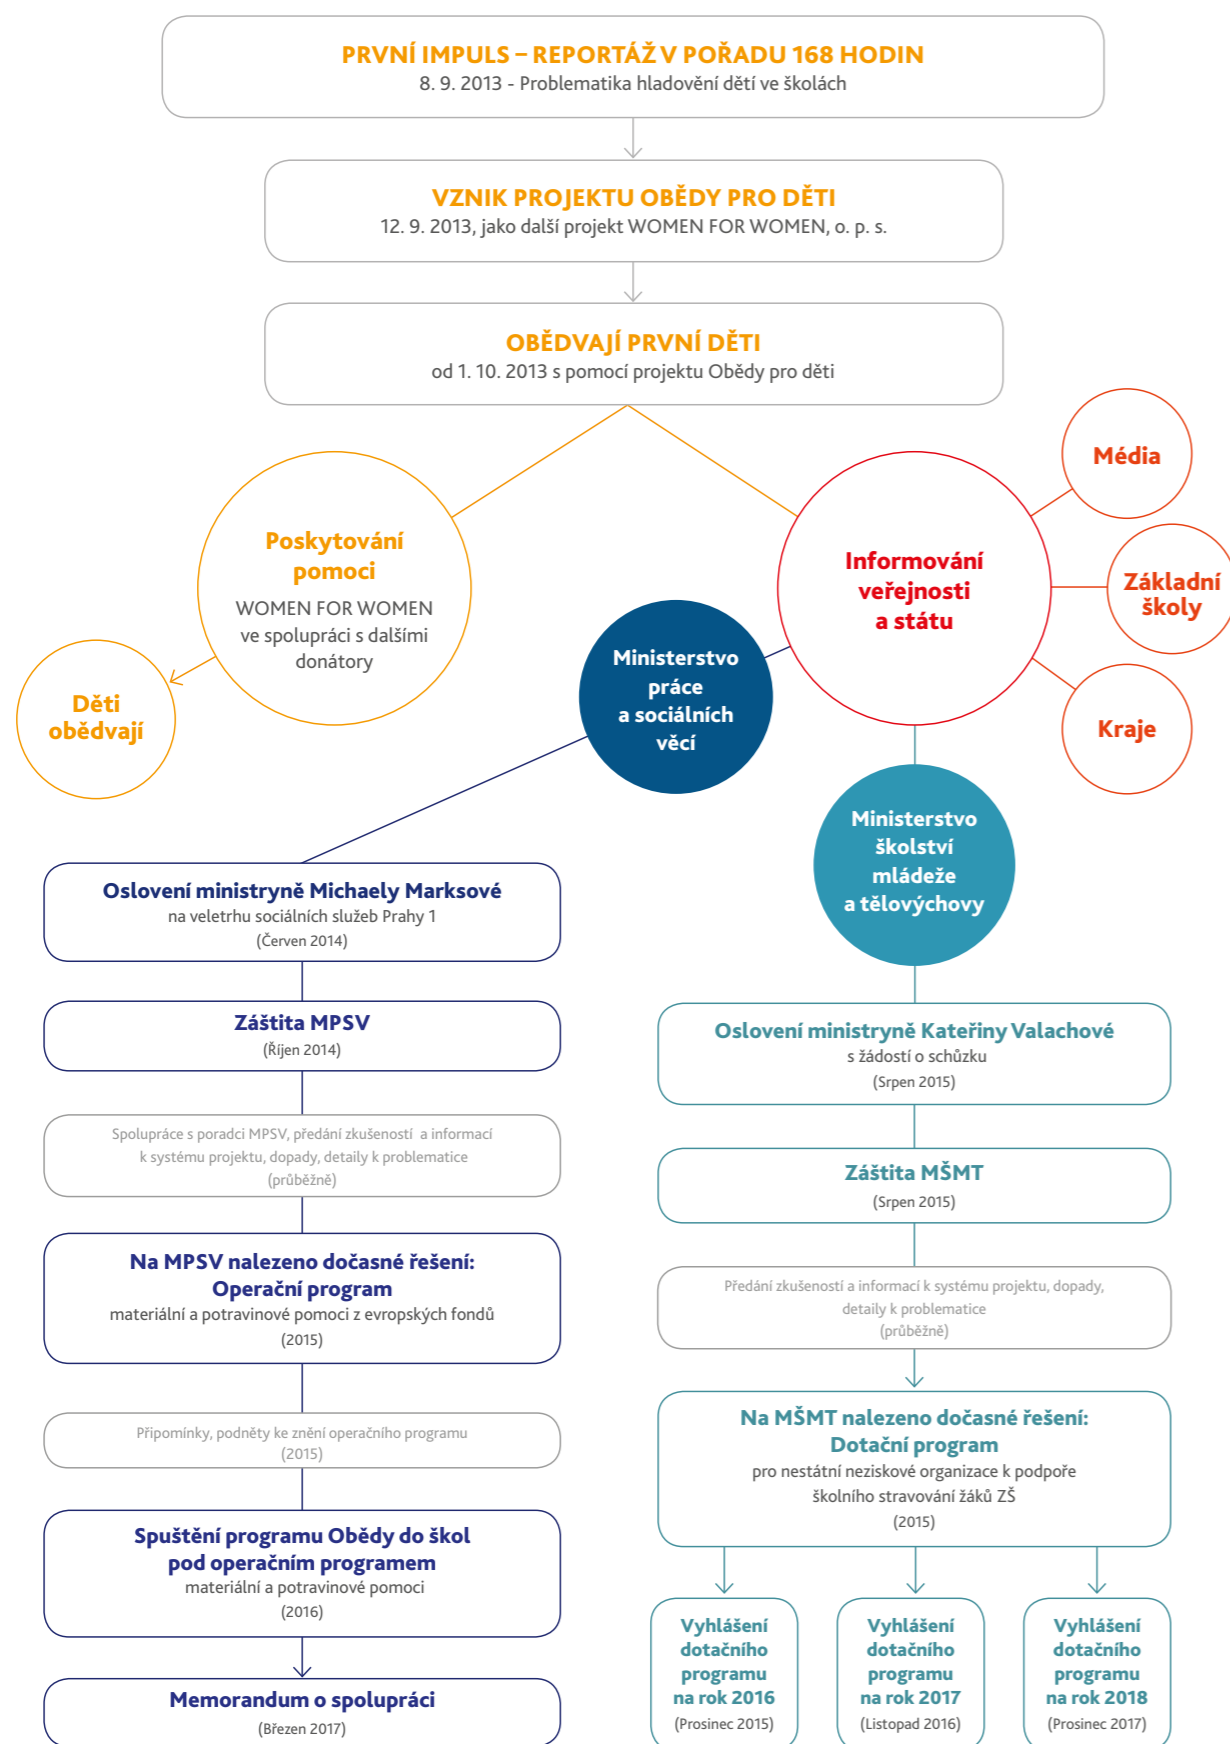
PRVNÍ IMPULS – REPORTÁŽ V POŘADU 168 HODIN
8. 9. 2013 - Problematika hladovění dětí ve školách

VZNIK PROJEKTU OBĚDY PRO DĚTI
12. 9. 2013, jako další projekt WOMEN FOR WOMEN, o. p. s.

OBĚDVAJÍ PRVNÍ DĚTI
od 1. 10. 2013 s pomocí projektu Obědy pro děti

Poskytování pomoci
WOMEN FOR WOMEN ve spolupráci s dalšími donátory

Děti obědvají

Informování veřejnosti a státu

Média

Základní školy

Kraje

Ministerstvo práce a sociálních věcí

Ministerstvo školství mládeže a tělovýchovy

Oslovení ministryně Michaely Marksové
na veletrhu sociálních služeb Prahy 1
(Červen 2014)

Zaštita MPSV
(Říjen 2014)

Spolupráce s poradci MPSV, předání zkušeností a informací k systému projektu, dopady, detaily k problematice
(průběžně)

Na MPSV nalezeno dočasné řešení:
Operační program
materiální a potravinové pomoci z evropských fondů
(2015)

Připomínky, podněty ke znění operačního programu
(2015)

Spuštění programu Obědy do škol pod operačním programem
materiální a potravinové pomoci
(2016)

Memorandum o spolupráci
(Březen 2017)

Oslovení ministryně Kateřiny Valachové
s žádostí o schůzku
(Srpen 2015)

Záštita MŠMT
(Srpen 2015)

Předání zkušeností a informací k systému projektu, dopady, detaily k problematice
(průběžně)

Na MŠMT nalezeno dočasné řešení:
Dotační program
pro nestátní neziskové organizace k podpoře školního stravování žáků ZŠ
(2015)

Vyhlášení dotačního programu na rok 2016
(Prosinec 2015)

Vyhlášení dotačního programu na rok 2017
(Listopad 2016)

Vyhlášení dotačního programu na rok 2018
(Prosinec 2017)